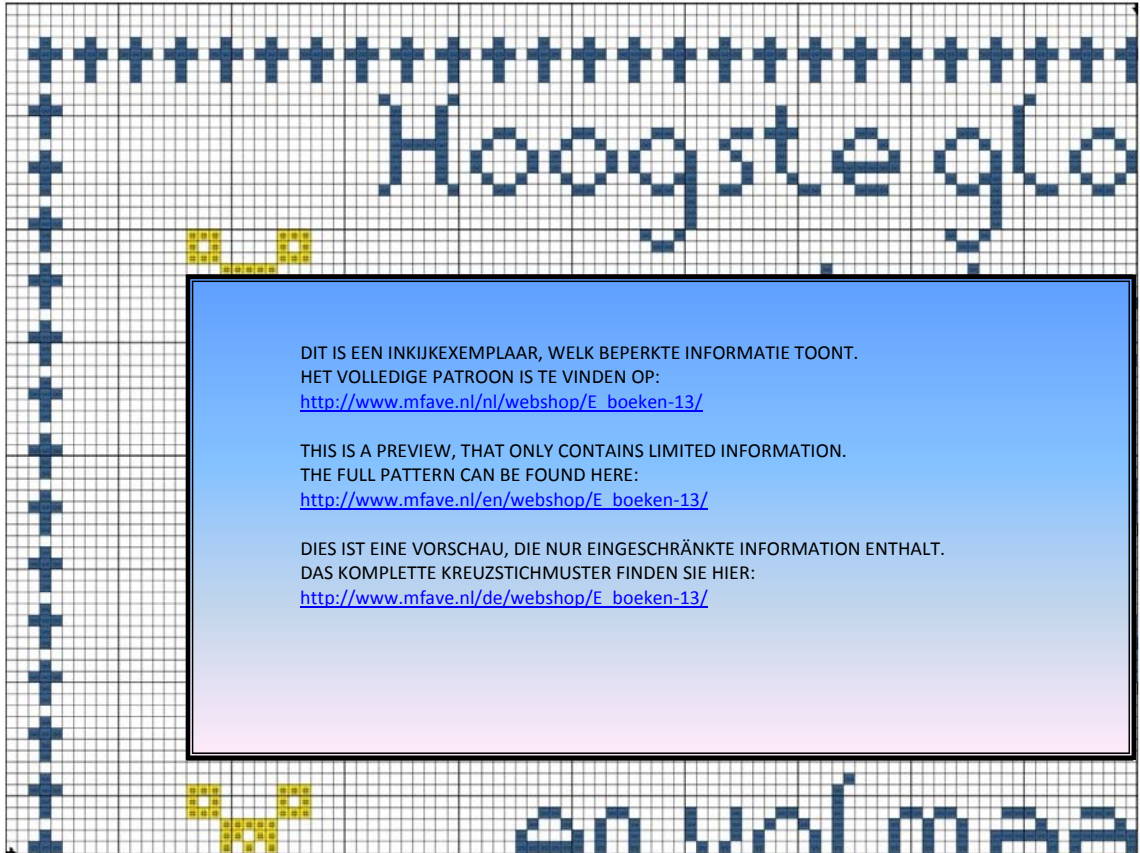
Hoogste glo

DIT IS EEN INKIJKEXEMPLAAR, WELK BEPERKTE INFORMATIE TOONT.
HET VOLLEDIGE PATROON IS TE VINDEN OP:
http://www.mfave.nl/nl/webshop/E_boeken-13/

THIS IS A PREVIEW, THAT ONLY CONTAINS LIMITED INFORMATION.
THE FULL PATTERN CAN BE FOUND HERE:
http://www.mfave.nl/en/webshop/E_boeken-13/

DIES IST EINE VORSCHAU, DIE NUR EINGESCHRÄNKTE INFORMATION ENTHALT.
DAS KOMPLETTE KREUZSTICHMUSTER FINDEN SIE HIER:
http://www.mfave.nl/de/webshop/E_boeken-13/

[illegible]